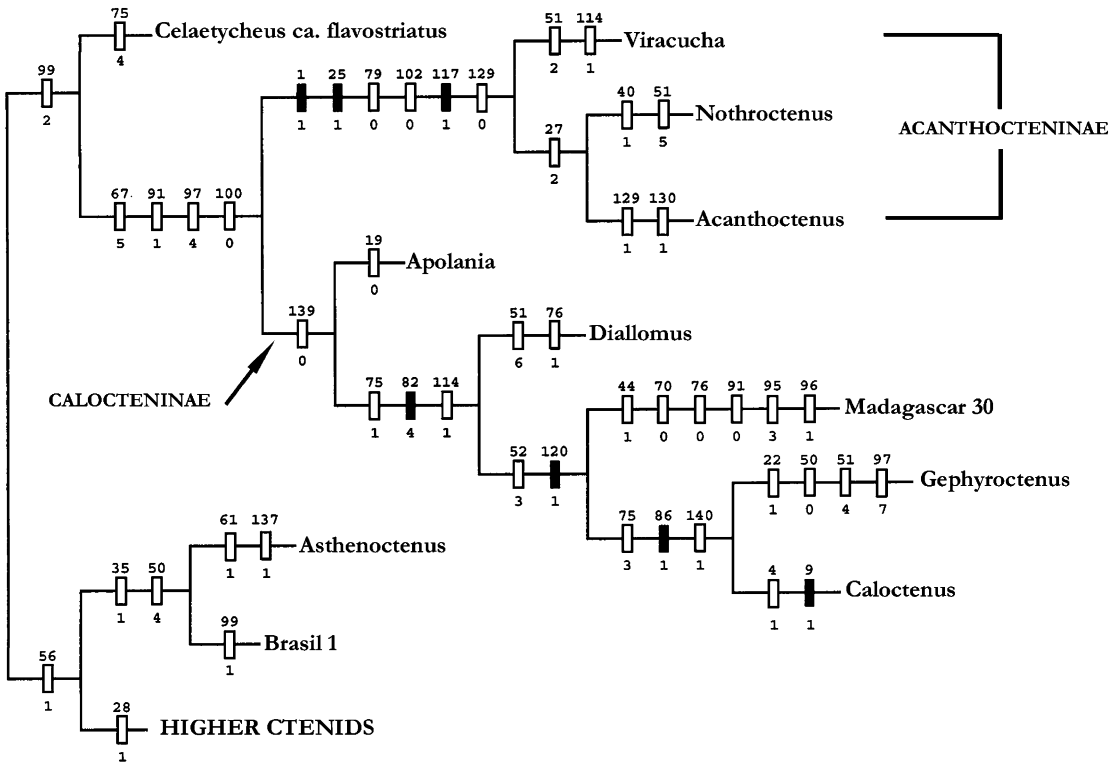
99
2
75
4
Celaetycheus ca. flavostriatus
67.
5
91
1
97
4
100
0
1
1
25
1
79
0
102
0
117
1
129
0
51
2
114
1
Viracucha
27
2
40
1
51
5
Nothroctenus
129
1
130
1
Acanthoctenus
ACANTHOCTENINAE
139
0
19
0
Apolania
CALOCTENINAE
75
1
82
4
114
1
51
6
76
1
Diallomus
52
3
120
1
44
1
70
0
76
0
91
0
95
3
96
1
Madagascar 30
75
3
86
1
140
1
22
1
50
0
51
4
97
7
Gephyroctenus
4
1
9
1
Caloctenus
56
1
35
1
50
4
61
1
137
1
Asthenoctenus
99
1
Brasil 1
28
1
HIGHER CTENIDS